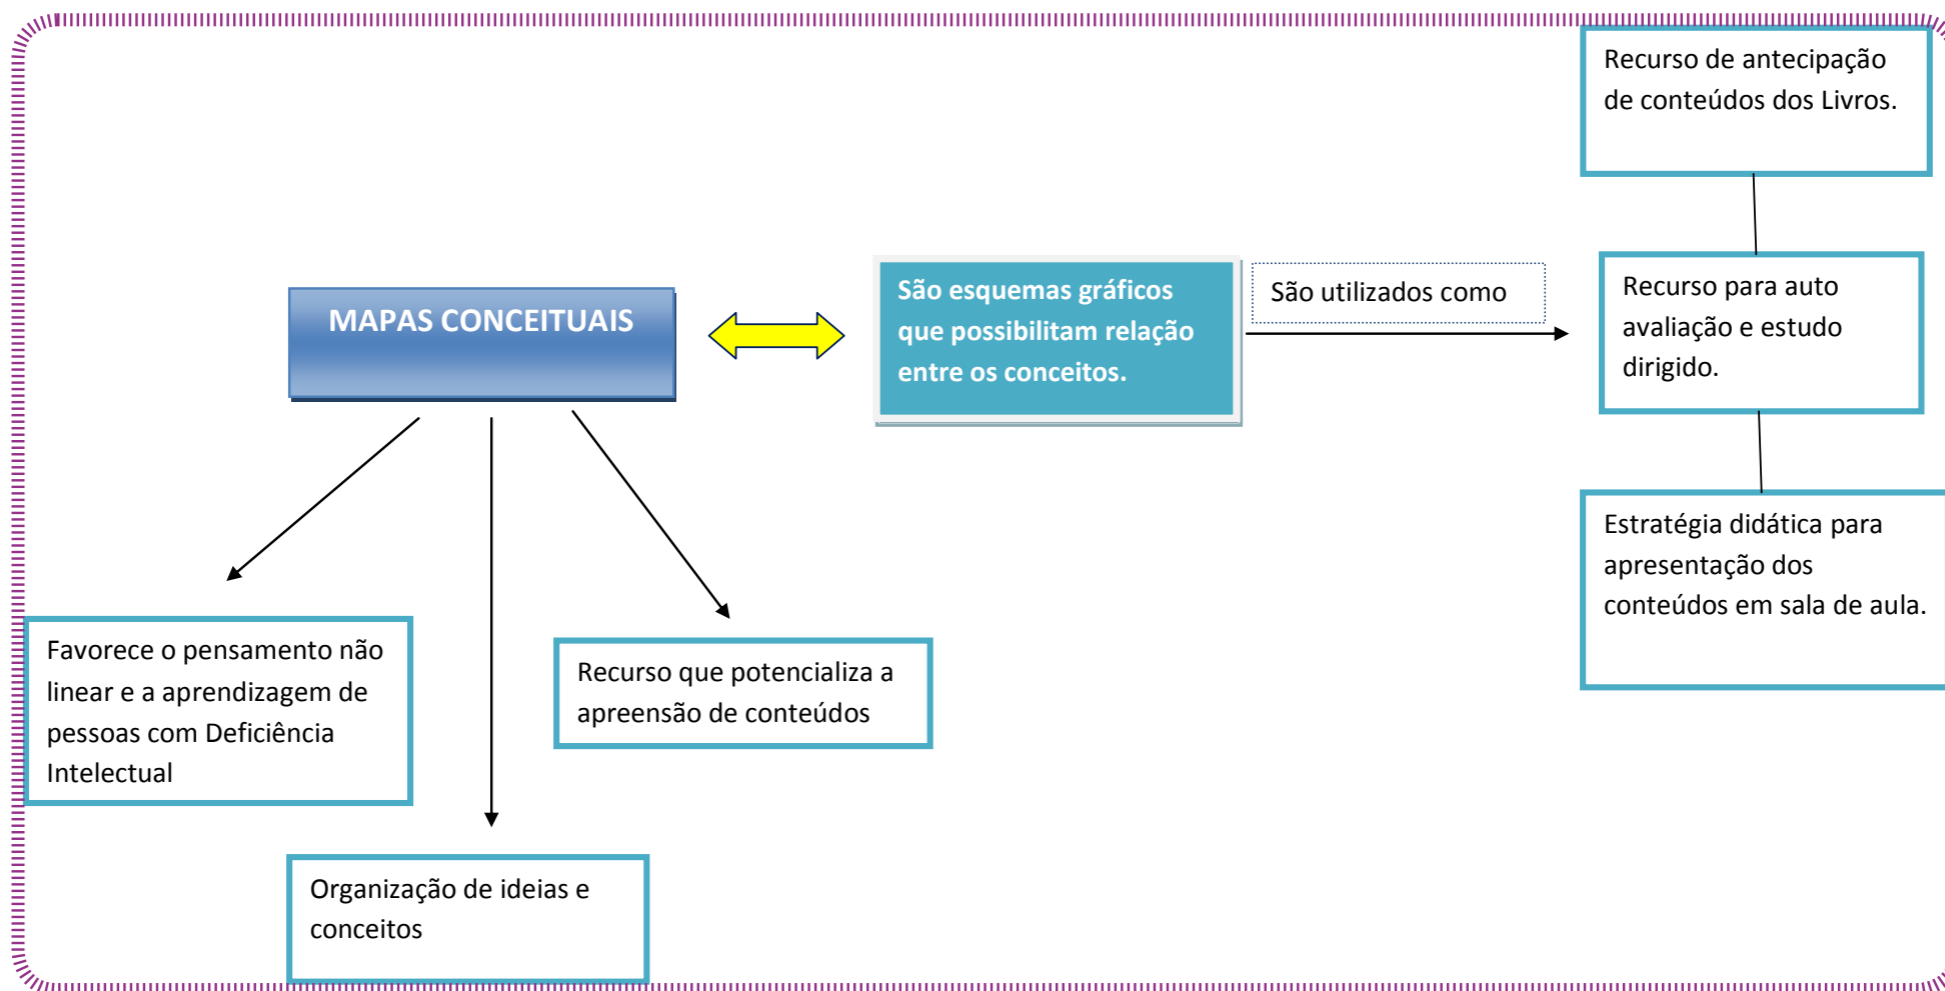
MAPAS CONCEITUAIS

São esquemas gráficos que possibilitam relação entre os conceitos.

São utilizados como

Recurso de antecipação de conteúdos dos Livros.

Recurso para auto avaliação e estudo dirigido.

Estratégia didática para apresentação dos conteúdos em sala de aula.

Favorece o pensamento não linear e a aprendizagem de pessoas com Deficiência Intelectual

Recurso que potencializa a apreensão de conteúdos

Organização de ideias e conceitos